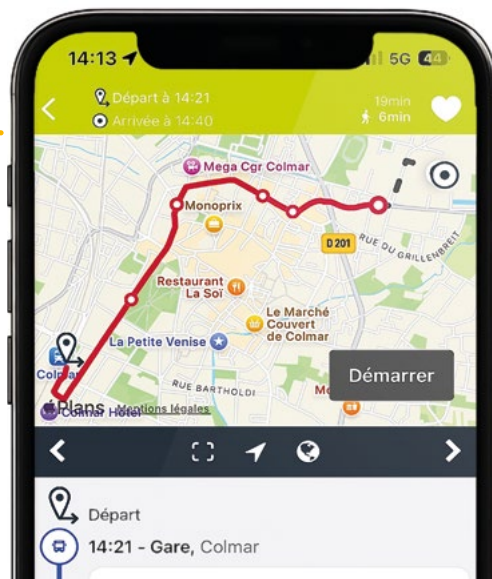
14:13 5G 44

Départ à 14:21
Arrivée à 14:40

19min
6min

Mega Cgr Colmar
Monoprix
D 201
RUE DU GRILLENBREIT
Restaurant La Soï
Le Marché Couvert de Colmar
La Petite Venise
Colmar
RUE BARTHOLDI
Plans Mentions légales
Colmar Hôtel
Mo
Démarrer

Départ
14:21 - Gare, Colmar